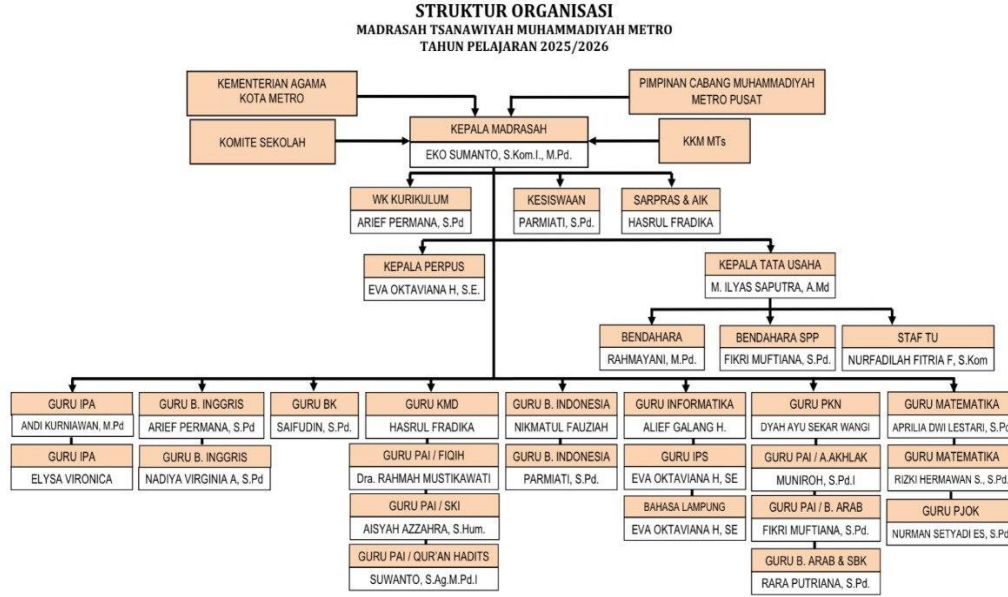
STRUKTUR ORGANISASI
MADRASAH TSANAWIYAH MUHAMMADIYAH METRO
TAHUN PELAJARAN 2025/2026

KEMENTERIAN AGAMA KOTA METRO

PIMPINAN CABANG MUHAMMADIYAH METRO PUSAT

KOMITE SEKOLAH

KEPALA MADRASAH
EKO SUMANTO, S.Kom.I., M.Pd.

KKM MTs

WK KURIKULUM
ARIEF PERMANA, S.Pd

KESISWAAN
PARMIATI, S.Pd.

SARPRAS & AIK
HASRUL FRADIKA

KEPALA PERPUS
EVA OKTAVIANA H, S.E.

KEPALA TATA USAHA
M. ILYAS SAPUTRA, A.Md

BENDAHARA
RAHMAYANI, M.Pd.

BENDAHARA SPP
FIKRI MUFTIANA, S.Pd.

STAF TU
NURFADILAH FITRIA F, S.Kom

GURU IPA
ANDI KURNIAWAN, M.Pd

GURU IPA
ELYSA VIRONICA

GURU B. INGGRIS
ARIEF PERMANA, S.Pd

GURU B. INGGRIS
NADIYA VIRGINIA A, S.Pd

GURU BK
SAIFUDIN, S.Pd.

GURU KMD
HASRUL FRADIKA

GURU PAI / FIQIH
Dra. RAHMAH MUSTIKAWATI

GURU PAI / SKI
AISYAH AZZAHRA, S.Hum.

GURU PAI / QUR'AN HADITS
SUWANTO, S.Ag.M.Pd.I

GURU B. INDONESIA
NIKMATUL FAUZIAH

GURU B. INDONESIA
PARMIATI, S.Pd.

GURU INFORMATIKA
ALIEF GALANG H.

GURU IPS
EVA OKTAVIANA H, SE

BAHASA LAMPUNG
EVA OKTAVIANA H, SE

GURU PKN
DYAH AYU SEKAR WANGI

GURU PAI / A.AKHLAK
MUNIROH, S.Pd.I

GURU PAI / B. ARAB
FIKRI MUFTIANA, S.Pd.

GURU B. ARAB & SBK
RARA PUTRIANA, S.Pd.

GURU MATEMATIKA
APRILIA DWI LESTARI, S.Pd

GURU MATEMATIKA
RIZKI HERMAWAN S., S.Pd.

GURU PJOK
NURMAN SETYADI ES, S.Pd